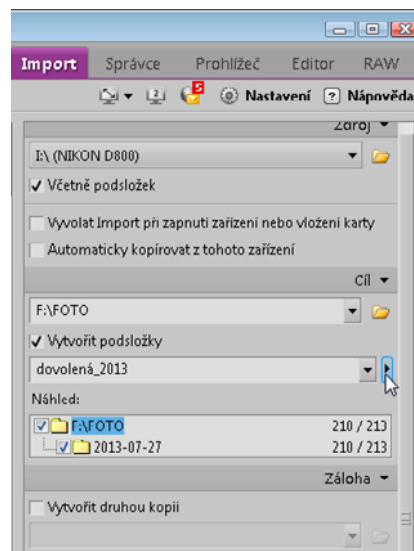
Import Správce Prohlížeč Editor RAW

5 Nastavení ? Nápověda

Zdroj

I:\ (NIKON D800)

✓ Včetně podsložek

Vyvolat Import při zapnutí zařízení nebo vložení karty

Automaticky kopírovat z tohoto zařízení

Cíl

F:\FOTO

✓ Vytvořit podsložky

dovolená_2013

Náhled:

F:\FOTO 210 / 213

2013-07-27 210 / 213

Záloha

Vytvořit druhou kopii